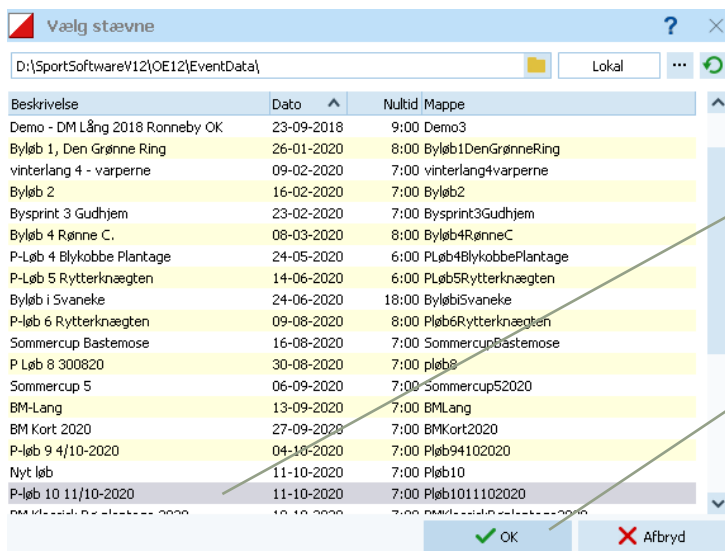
Vælg stævne

D:\SportSoftwareV12\OE12\EventData\

Lokal

...

| Beskrivelse | Dato | Nultid | Mappe |
|---|---|---|---|
| Demo - DM Lång 2018 Ronneby OK | 23-09-2018 | 9:00 | Demo3 |
| Byløb 1, Den Grønne Ring | 26-01-2020 | 8:00 | Byløb1DenGrønneRing |
| vinterlang 4 - varperne | 09-02-2020 | 7:00 | vinterlang4varperne |
| Byløb 2 | 16-02-2020 | 7:00 | Byløb2 |
| Bysprint 3 Gudhjem | 23-02-2020 | 7:00 | Bysprint3Gudhjem |
| Byløb 4 Rønne C. | 08-03-2020 | 8:00 | Byløb4RønneC |
| P-Løb 4 Blykobbe Plantage | 24-05-2020 | 6:00 | PLøb4BlykobbePlantage |
| P-Løb 5 Rytterknægten | 14-06-2020 | 6:00 | PLøb5Rytterknægten |
| Byløb i Svaneke | 24-06-2020 | 18:00 | ByløbiSvaneke |
| P-løb 6 Rytterknægten | 09-08-2020 | 8:00 | Pløb6Rytterknægten |
| Sommercup Bastemose | 16-08-2020 | 7:00 | SommercupBastemose |
| P Løb 8 300820 | 30-08-2020 | 7:00 | pløb8 |
| Sommercup 5 | 06-09-2020 | 7:00 | Sommercup52020 |
| BM-Lang | 13-09-2020 | 7:00 | BMLang |
| BM Kort 2020 | 27-09-2020 | 7:00 | BMKort2020 |
| P-løb 9 4/10-2020 | 04-10-2020 | 7:00 | Pløb94102020 |
| Nyt løb | 11-10-2020 | 7:00 | Pløb10 |
| P-løb 10 11/10-2020 | 11-10-2020 | 7:00 | Pløb1011102020 |
| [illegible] | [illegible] | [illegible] | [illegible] |

OK

Afbryd